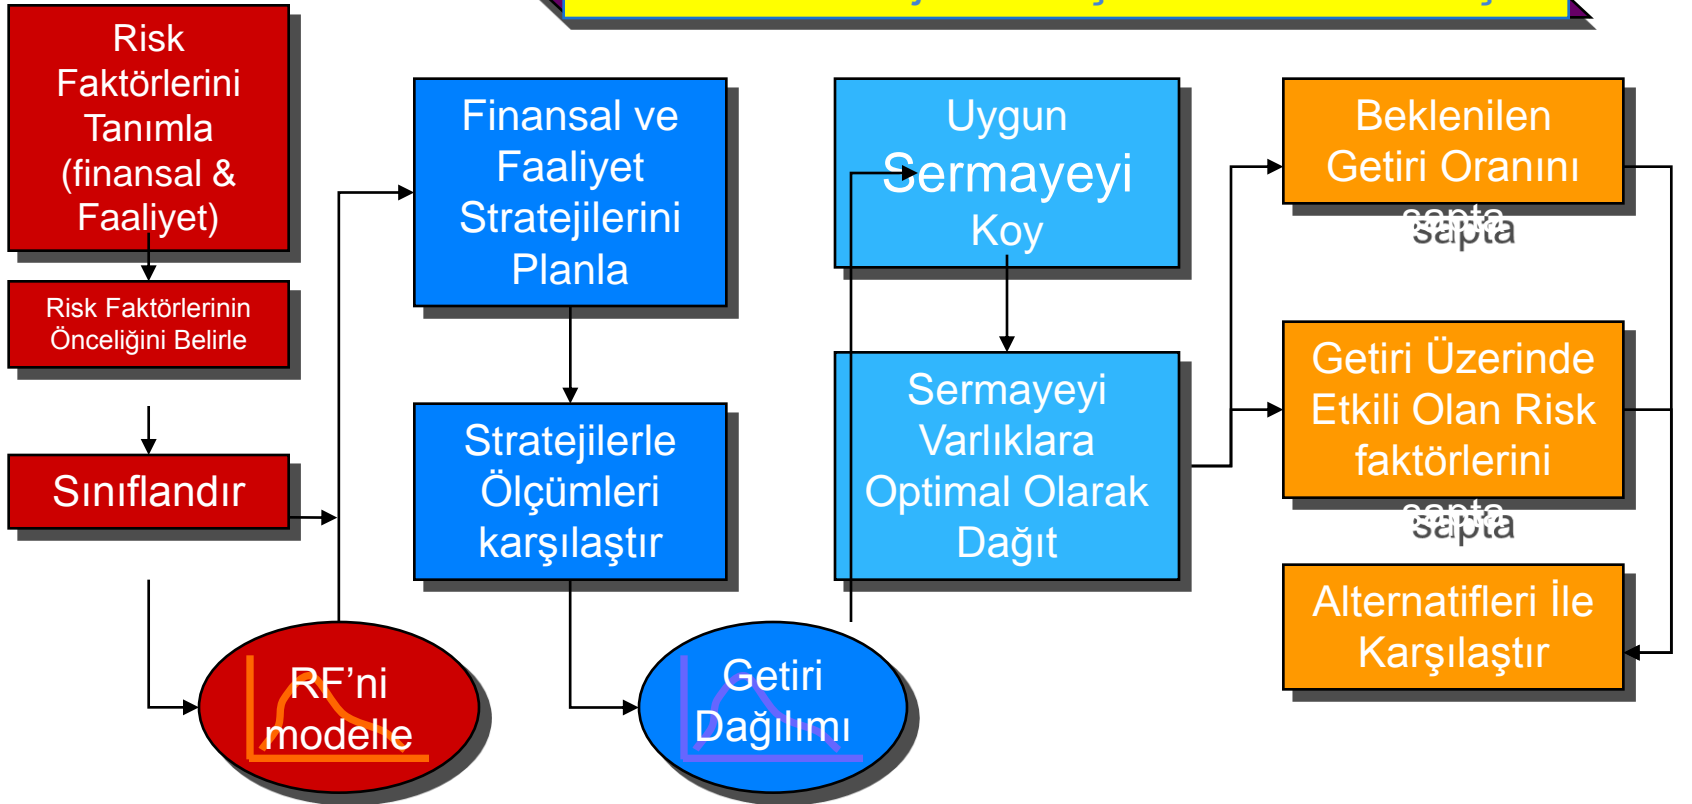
Risk Faktörlerini Tanımla (finansal & Faaliyet)

Risk Faktörlerinin Önceliğini Belirle

Sınıflandır

RF'ni modelle

Finansal ve Faaliyet Stratejilerini Planla

Stratejilerle Ölçümleri karşılaştır

Getiri Dağılımı

Uygun Sermayeyi Koy

Sermayeyi Varlıklara Optimal Olarak Dağıt

Beklenilen Getiri Oranını saptа

Getiri Üzerinde Etkili Olan Risk faktörlerini saptа

Alternatifleri İle Karşılaştır